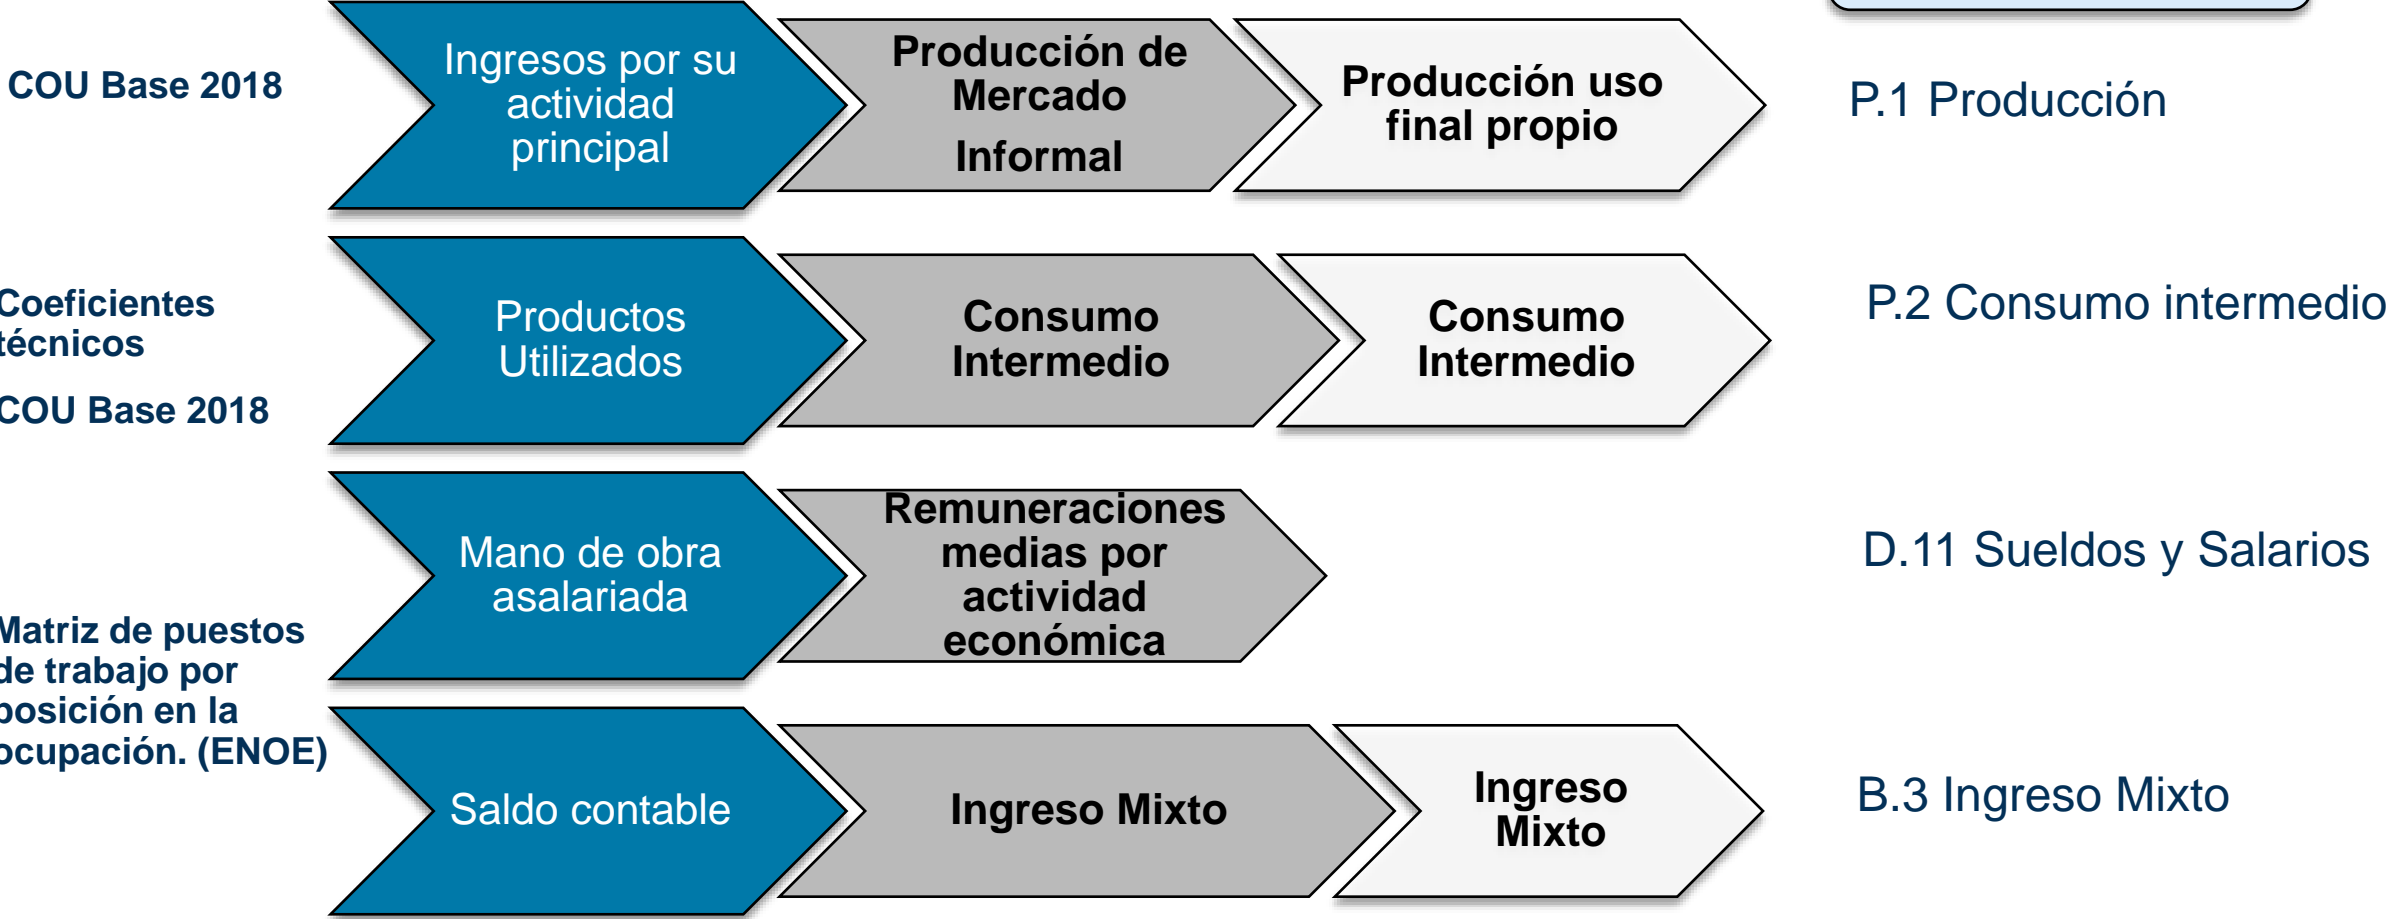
COU Base 2018

Ingresos por su actividad principal

Producción de Mercado Informal

Producción uso final propio

P.1 Producción

Coeficientes técnicos

COU Base 2018

Productos Utilizados

Consumo Intermedio

Consumo Intermedio

P.2 Consumo intermedio

Mano de obra asalariada

Remuneraciones medias por actividad económica

D.11 Sueldos y Salarios

Matriz de puestos de trabajo por posición en la ocupación. (ENOE)

Saldo contable

Ingreso Mixto

Ingreso Mixto

B.3 Ingreso Mixto